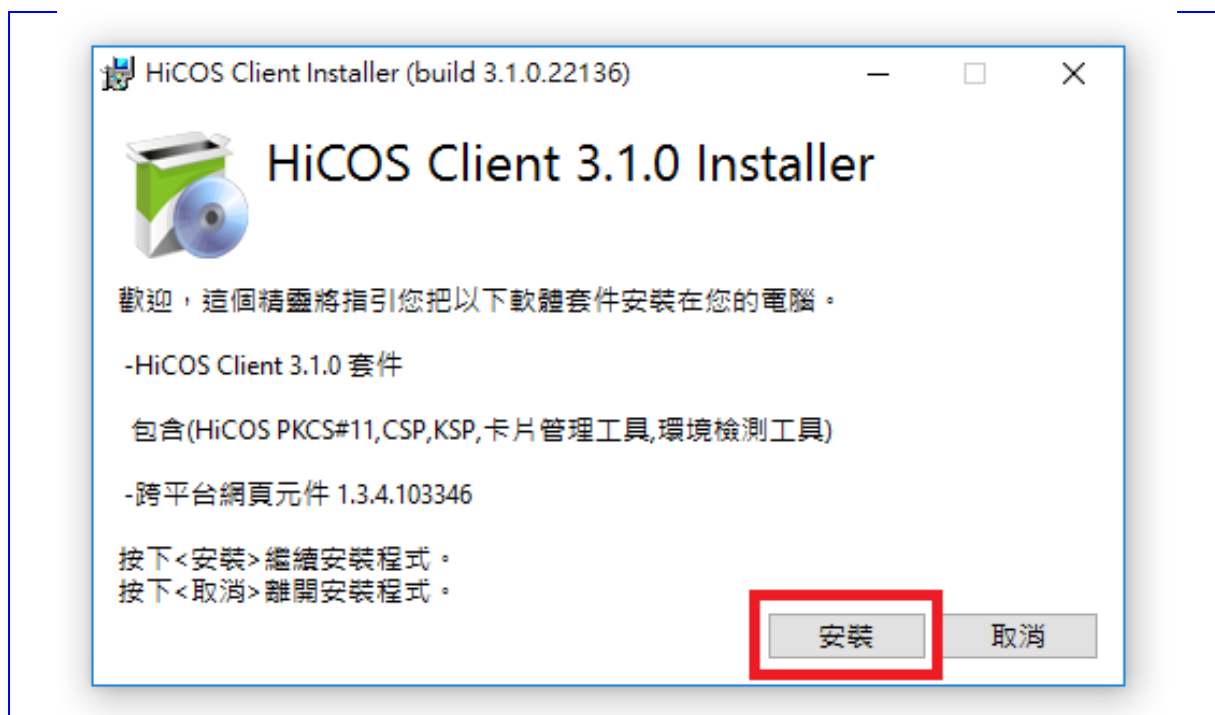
HiCOS Client Installer (build 3.1.0.22136)

HiCOS Client 3.1.0 Installer

歡迎，這個精靈將指引您把以下軟體套件安裝在您的電腦。

-HiCOS Client 3.1.0 套件

包含(HiCOS PKCS#11,CSP,KSP,卡片管理工具,環境檢測工具)

-跨平台網頁元件 1.3.4.103346

按下<安裝>繼續安裝程式。
按下<取消>離開安裝程式。

安裝

取消